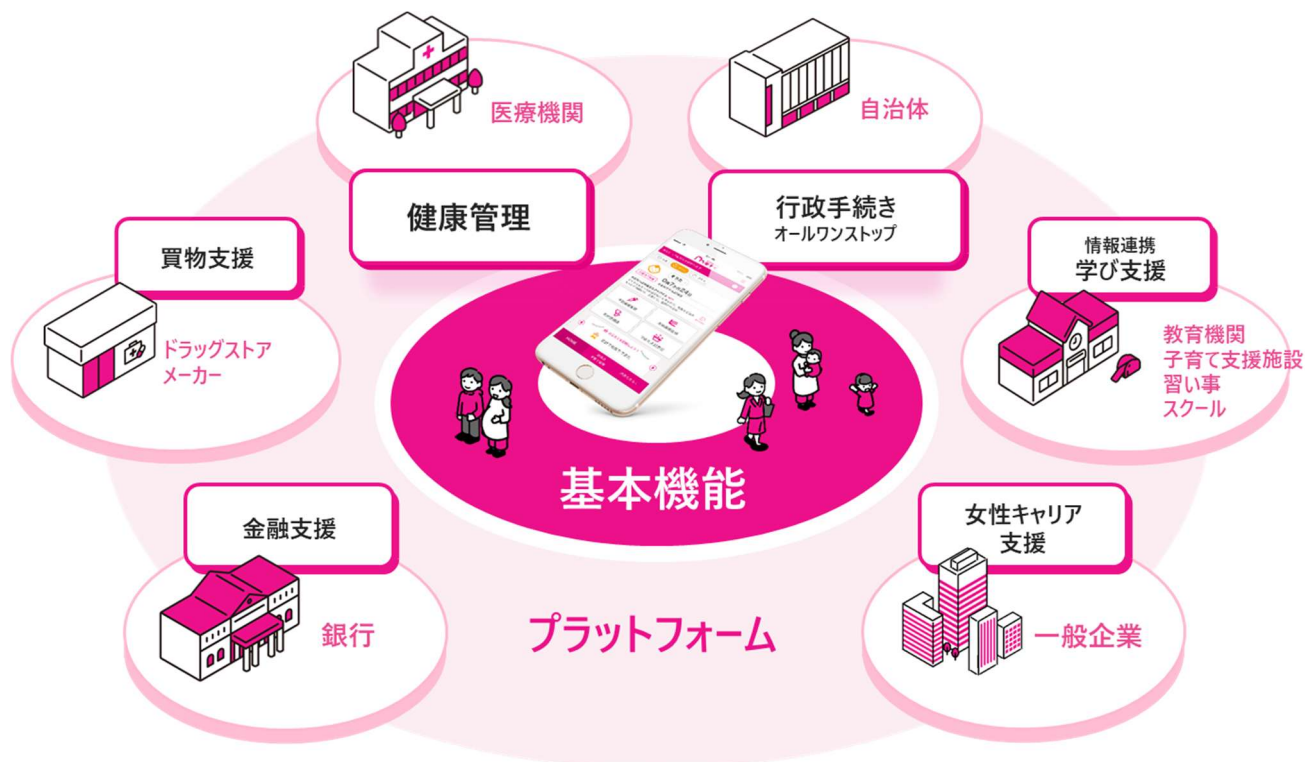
医療機関

自治体

健康管理

行政手続き
オールワンストップ

買物支援

ドラッグストア
メーカー

情報連携
学び支援

教育機関
子育て支援施設
習い事
スクール

基本機能

金融支援

銀行

女性キャリア
支援

一般企業

プラットフォーム